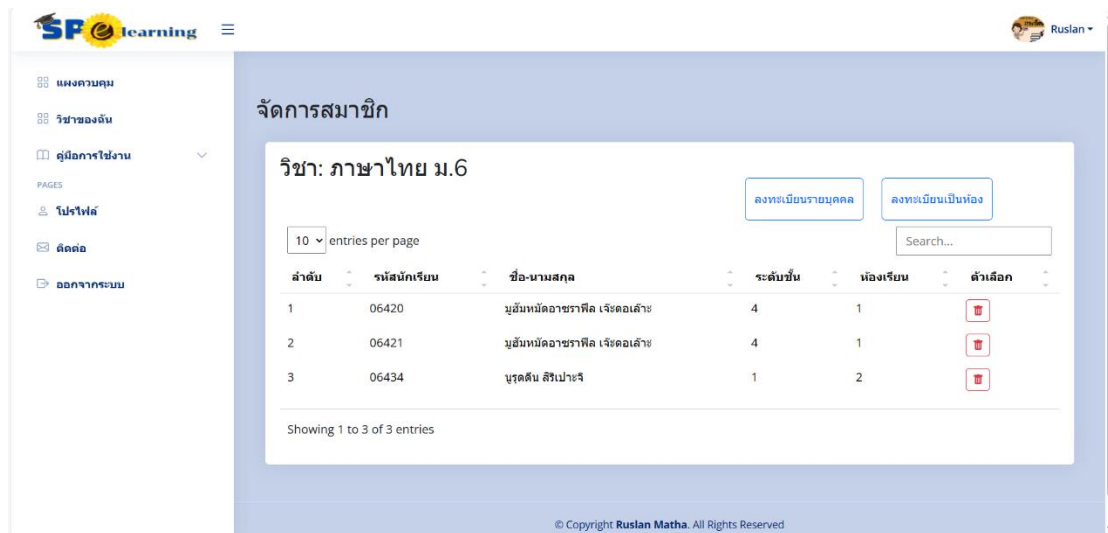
SP e learning ≡

Ruslan ▾

แผงควบคุม

วิชาของฉัน

คู่มือการใช้งาน

PAGES

โปรไฟล์

ติดต่อ

ออกจากระบบ

จัดการสมาชิก

วิชา: ภาษาไทย ม.6

ลงทะเบียนรายบุคคล

ลงทะเบียนเป็นห้อง

10 ▾ entries per page

Search...

| ลำดับ | รหัสนักเรียน | ชื่อ-นามสกุล | ระดับชั้น | ห้องเรียน | ตัวเลือก |
|---|---|---|---|---|---|
| 1 | 06420 | มูฮัมหมัดอาซราฟีล เจ๊ะดอเล๊าะ | 4 | 1 | |
| 2 | 06421 | มูฮัมหมัดอาซราฟีล เจ๊ะดอเล๊าะ | 4 | 1 | |
| 3 | 06434 | นูรุดดีน สิริเปาะจิ | 1 | 2 | |

Showing 1 to 3 of 3 entries

© Copyright Ruslan Matha. All Rights Reserved